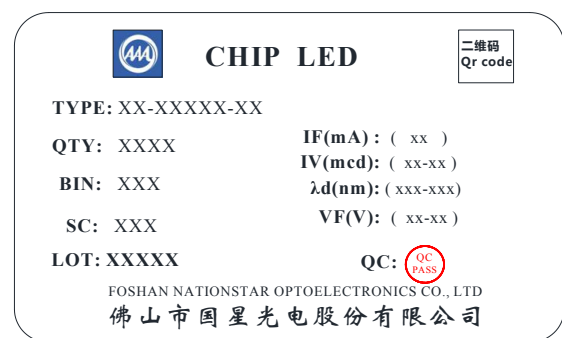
CHIP LED

二维码
Qr code

TYPE: XX-XXXXX-XX

QTY: XXXX

BIN: XXX

SC: XXX

LOT: XXXXX

IF(mA) : ( xx )
IV(mcd): ( xx-xx )
λd(nm): ( xxx-xxx)
VF(V): ( xx-xx )

QC: QC PASS

FOSHAN NATIONSTAR OPTOELECTRONICS CO., LTD
佛山市国星光电股份有限公司